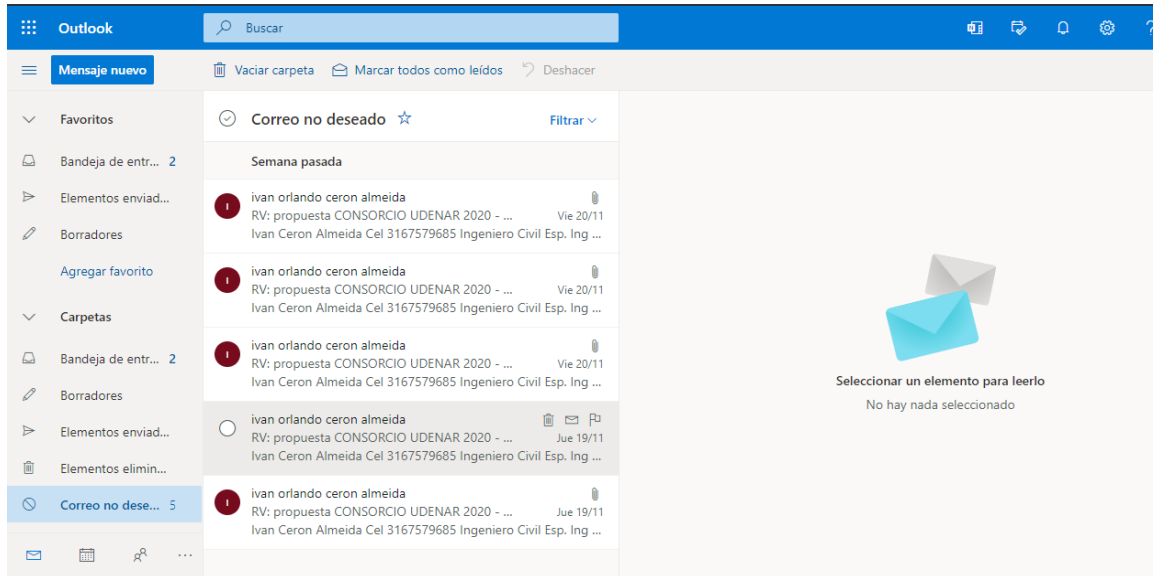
Outlook

Buscar

Mensaje nuevo

Vaciar carpeta   Marcar todos como leídos   Deshacer

Favoritos

Bandeja de entr... 2

Elementos enviad...

Borradores

Agregar favorito

Carpetas

Bandeja de entr... 2

Borradores

Elementos enviad...

Elementos elimin...

Correo no dese... 5

Correo no deseado

Filtrar

Semana pasada

I
ivan orlando ceron almeida
RV: propuesta CONSORCIO UDENAR 2020 - ... Vie 20/11
Ivan Ceron Almeida Cel 3167579685 Ingeniero Civil Esp. Ing ...

I
ivan orlando ceron almeida
RV: propuesta CONSORCIO UDENAR 2020 - ... Vie 20/11
Ivan Ceron Almeida Cel 3167579685 Ingeniero Civil Esp. Ing ...

I
ivan orlando ceron almeida
RV: propuesta CONSORCIO UDENAR 2020 - ... Vie 20/11
Ivan Ceron Almeida Cel 3167579685 Ingeniero Civil Esp. Ing ...

ivan orlando ceron almeida
RV: propuesta CONSORCIO UDENAR 2020 - ... Jue 19/11
Ivan Ceron Almeida Cel 3167579685 Ingeniero Civil Esp. Ing ...

I
ivan orlando ceron almeida
RV: propuesta CONSORCIO UDENAR 2020 - ... Jue 19/11
Ivan Ceron Almeida Cel 3167579685 Ingeniero Civil Esp. Ing ...

Seleccionar un elemento para leerlo
No hay nada seleccionado